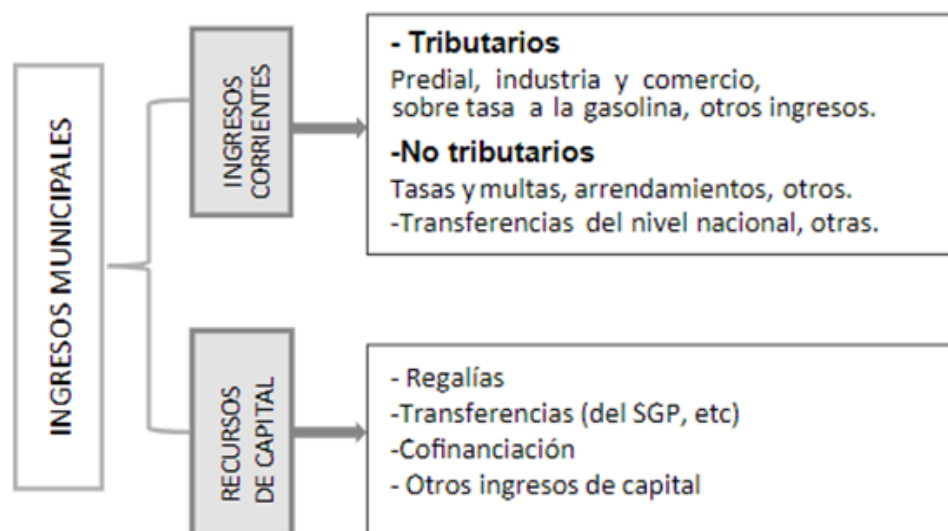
INGRESOS MUNICIPALES

INGRESOS CORRIENTES

- Tributarios
Predial, industria y comercio, sobre tasa a la gasolina, otros ingresos.

-No tributarios
Tasas y multas, arrendamientos, otros.
-Transferencias del nivel nacional, otras.

RECURSOS DE CAPITAL

- Regalías
-Transferencias (del SGP, etc)
-Cofinanciación
- Otros ingresos de capital